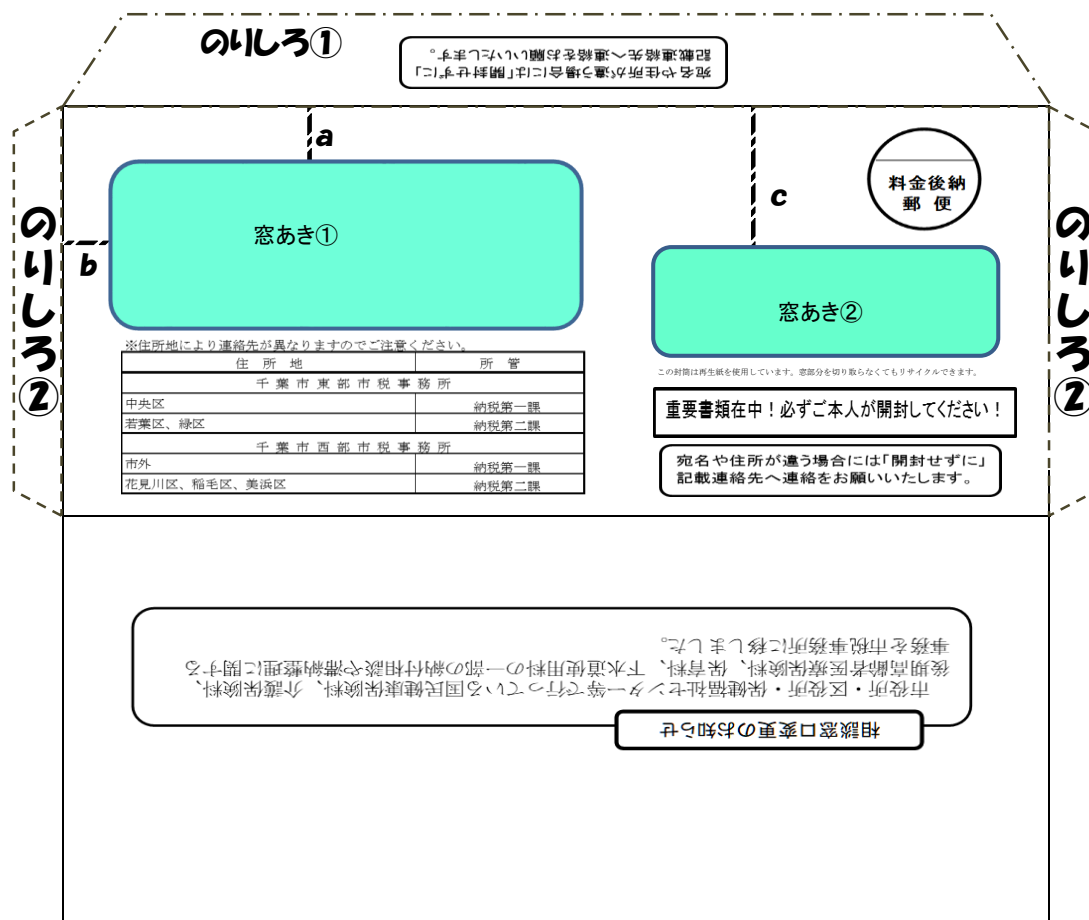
のりしろ①

宛名や住所が違う場合には「開封せずに」
記載連絡先へ連絡をお願いいたします。

a

c

料金後納
郵便

のりしろ②

b

窓あき①

窓あき②

のりしろ②

※住所地により連絡先が異なりますのでご注意ください。

| 住所地 | 所管 |
|---|---|
| 千葉市東部市税事務所 | |
| 中央区 | 納税第一課 |
| 若葉区、緑区 | 納税第二課 |
| 千葉市西部市税事務所 | |
| 市外 | 納税第一課 |
| 花見川区、稲毛区、美浜区 | 納税第二課 |

この封筒は再生紙を使用しています。窓部分を切り取らなくてもリサイクルできます。

重要書類在中！必ずご本人が開封してください！

宛名や住所が違う場合には「開封せずに」
記載連絡先へ連絡をお願いいたします。

市役所・区役所・保健福祉センター等で行っていた国民健康保険料、介護保険料、後期高齢者医療保険料、保育料、下水道使用料の一部の納付相談や滞納整理に関する事務を市税事務所に移しました。

相談窓口変更のお知らせ